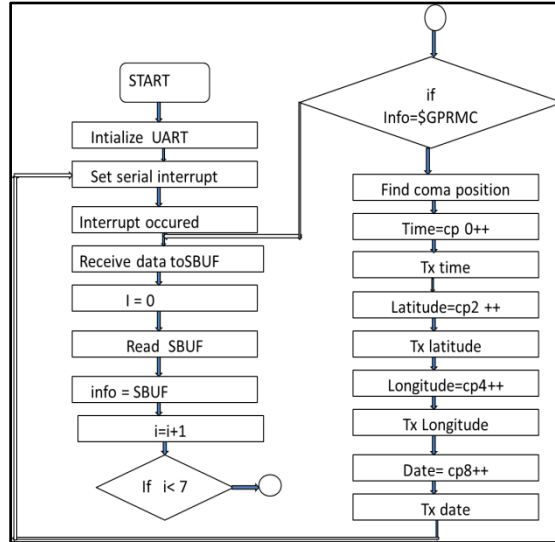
START

Intialize UART

Set serial interrupt

Interrupt occured

Receive data toSBUF

I = 0

Read SBUF

info = SBUF

i=i+1

If i< 7

if
Info=$GPRMC

Find coma position

Time=cp 0++

Tx time

Latitude=cp2 ++

Tx latitude

Longitude=cp4++

Tx Longitude

Date= cp8++

Tx date